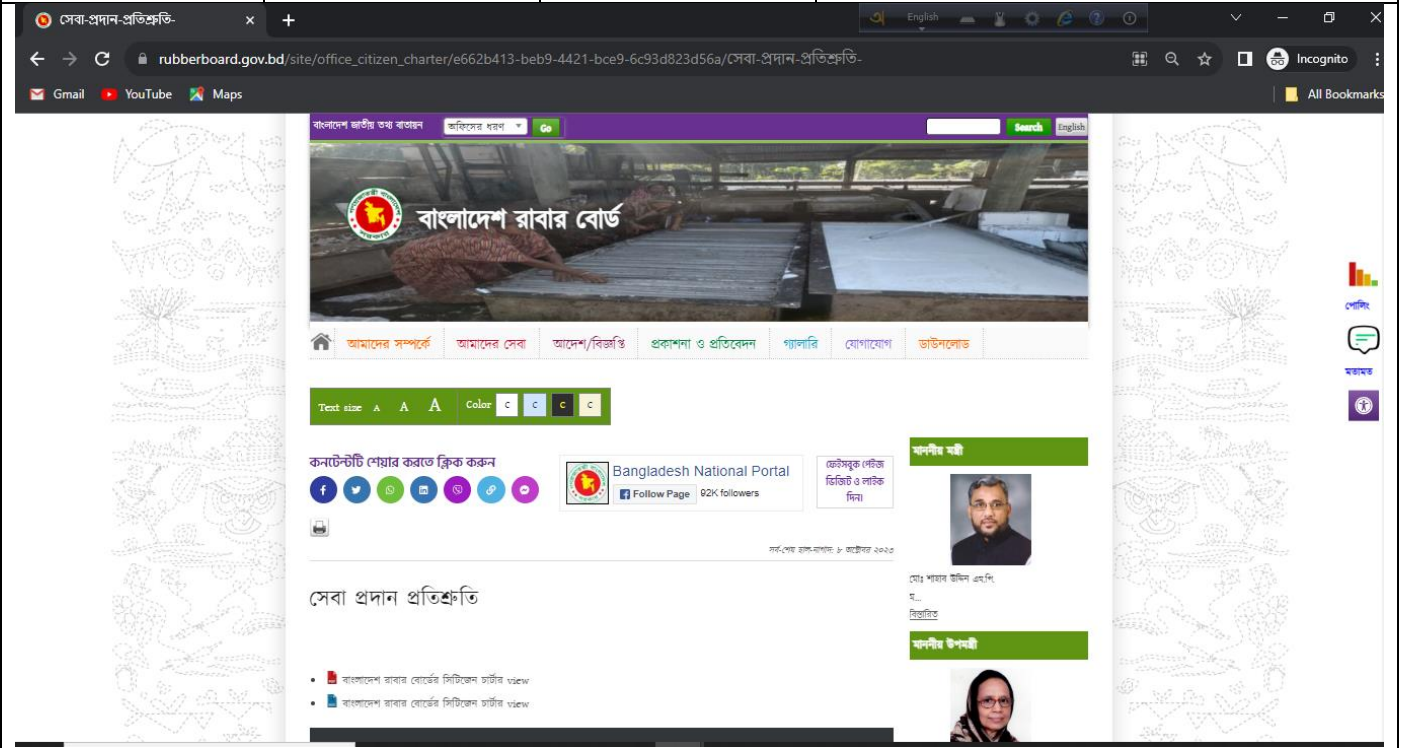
সেবা-প্রদান-প্রতিশ্রুতি- × +

English

rubberboard.gov.bd/site/office_citizen_charter/e662b413-beb9-4421-bce9-6c93d823d56a/সেবা-প্রদান-প্রতিশ্রুতি-

Incognito

Gmail YouTube Maps All Bookmarks

বাংলাদেশ জাতীয় তথ্য বাতায়ন অফিসের ধরণ Go Search English

বাংলাদেশ রাবার বোর্ড

আমাদের সম্পর্কে আমাদের সেবা আদেশ/বিজ্ঞপ্তি প্রকাশনা ও প্রতিবেদন গ্যালারি যোগাযোগ ডাউনলোড

Text size A A A Color C C C C

কনটেন্টটি শেয়ার করতে ক্লিক করুন

Bangladesh National Portal
Follow Page 92K followers

ফেইসবুক পেইজ ভিজিট ও লাইক দিন।

সর্ব-শেষ হাল-নাগাদ: ৮ অক্টোবর ২০২৩

সেবা প্রদান প্রতিশ্রুতি

বাংলাদেশ রাবার বোর্ডের সিটিজেন চার্টার view
বাংলাদেশ রাবার বোর্ডের সিটিজেন চার্টার view

মাননীয় মন্ত্রী

মোঃ শাহাব উদ্দিন এম.পি.
ম...
বিস্তারিত

মাননীয় উপমন্ত্রী

পোলিং
মতামত